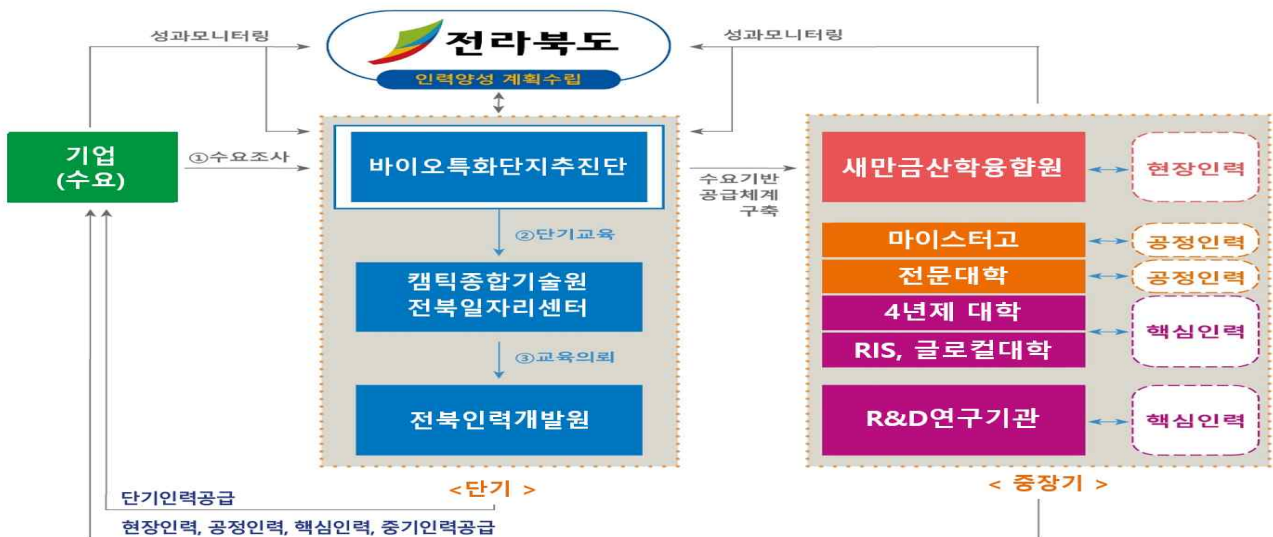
성과모니터링

전라북도

인력양성 계획수립

성과모니터링

기업
(수요)

①수요조사

바이오특화단지추진단

②단기교육

캠틱종합기술원
전북일자리센터

③교육의뢰

전북인력개발원

<단기 >

수요기반
공급체계
구축

새만금산학융합원

현장인력

마이스터고

공정인력

전문대학

공정인력

4년제 대학

RIS, 글로컬대학

핵심인력

R&D연구기관

핵심인력

< 중장기 >

단기인력공급

현장인력, 공정인력, 핵심인력, 중기인력공급